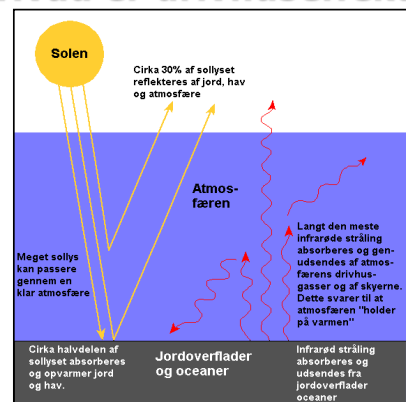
Solen

Cirka 30% af sollyset reflekteres af jord, hav og atmosfære

Atmosfæren

Meget sollys kan passere gennem en klar atmosfære

Langt den meste infrarøde stråling absorberes og genudsendes af atmosfærens drivhusgasser og af skyerne. Dette svarer til at atmosfæren "holder på varmen"

Cirka halvdelen af sollyset absorberes og opvarmer jord og hav.

Jordoverflader og oceaner

Infrarød stråling absorberes og udsendes fra jordoverflader oceaner